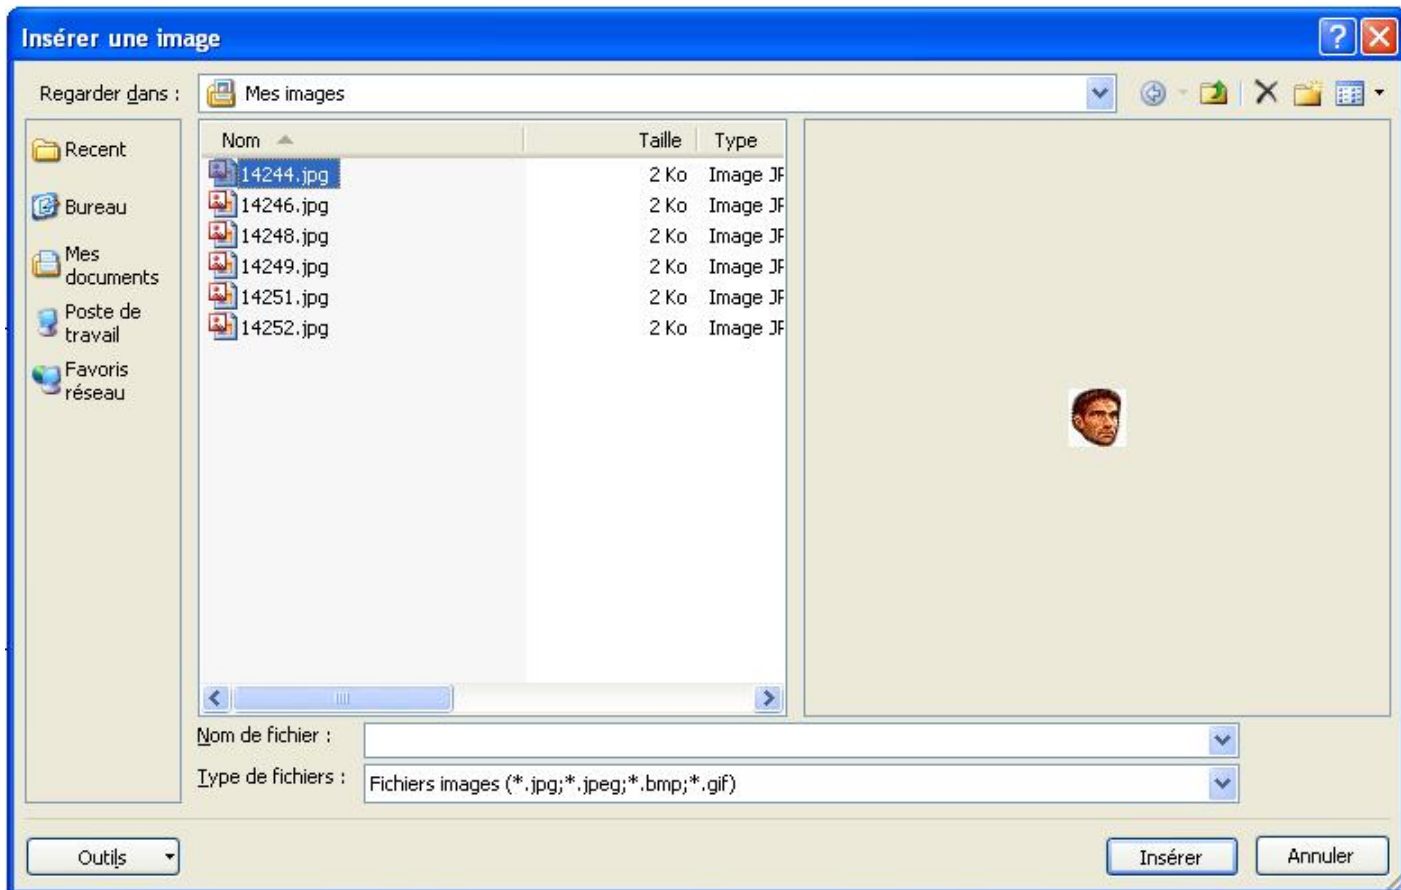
Insérer une image

Regarder dans : Mes images

Recent
Bureau
Mes documents
Poste de travail
Favoris réseau

| Nom | Taille | Type |
|---|---|---|
| 14244.jpg | 2 Ko | Image JF |
| 14246.jpg | 2 Ko | Image JF |
| 14248.jpg | 2 Ko | Image JF |
| 14249.jpg | 2 Ko | Image JF |
| 14251.jpg | 2 Ko | Image JF |
| 14252.jpg | 2 Ko | Image JF |

Nom de fichier :
Type de fichiers : Fichiers images (*.jpg;*.jpeg;*.bmp;*.gif)

Outils
Insérer
Annuler